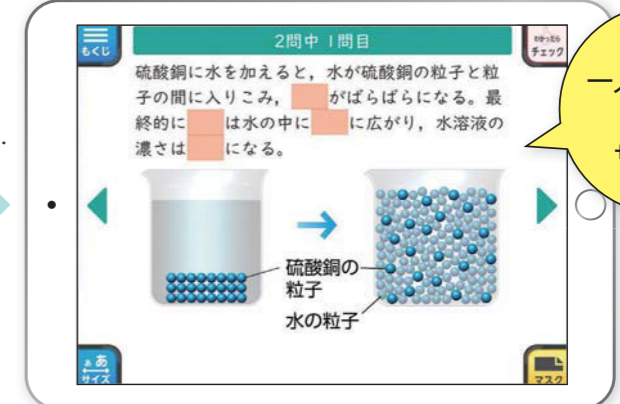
もくじ

2問中 1問目

わかったらチェック

硫酸銅に水を加えると，水が硫酸銅の粒子と粒子の間に入りこみ，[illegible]がばらばらになる。最終的に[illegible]は水の中に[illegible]に広がり，水溶液の濃さは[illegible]になる。

硫酸銅の粒子

水の粒子

あ サイズ

マスク

一

十